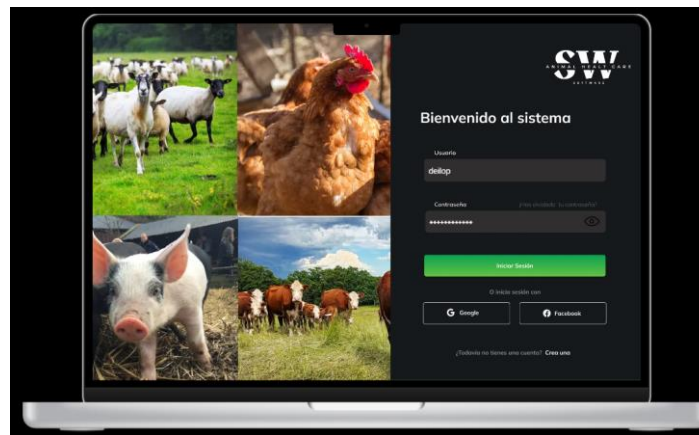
SW
ANIMAL HEALT CARE
SOFTWARE

Bienvenido al sistema

Usuario
deilop

Contraseña
¿Has olvidado tu contraseña?
••••••••••••

Iniciar Sesión

O inicia sesión con

Google
Facebook

¿Todavía no tienes una cuenta? Crea una